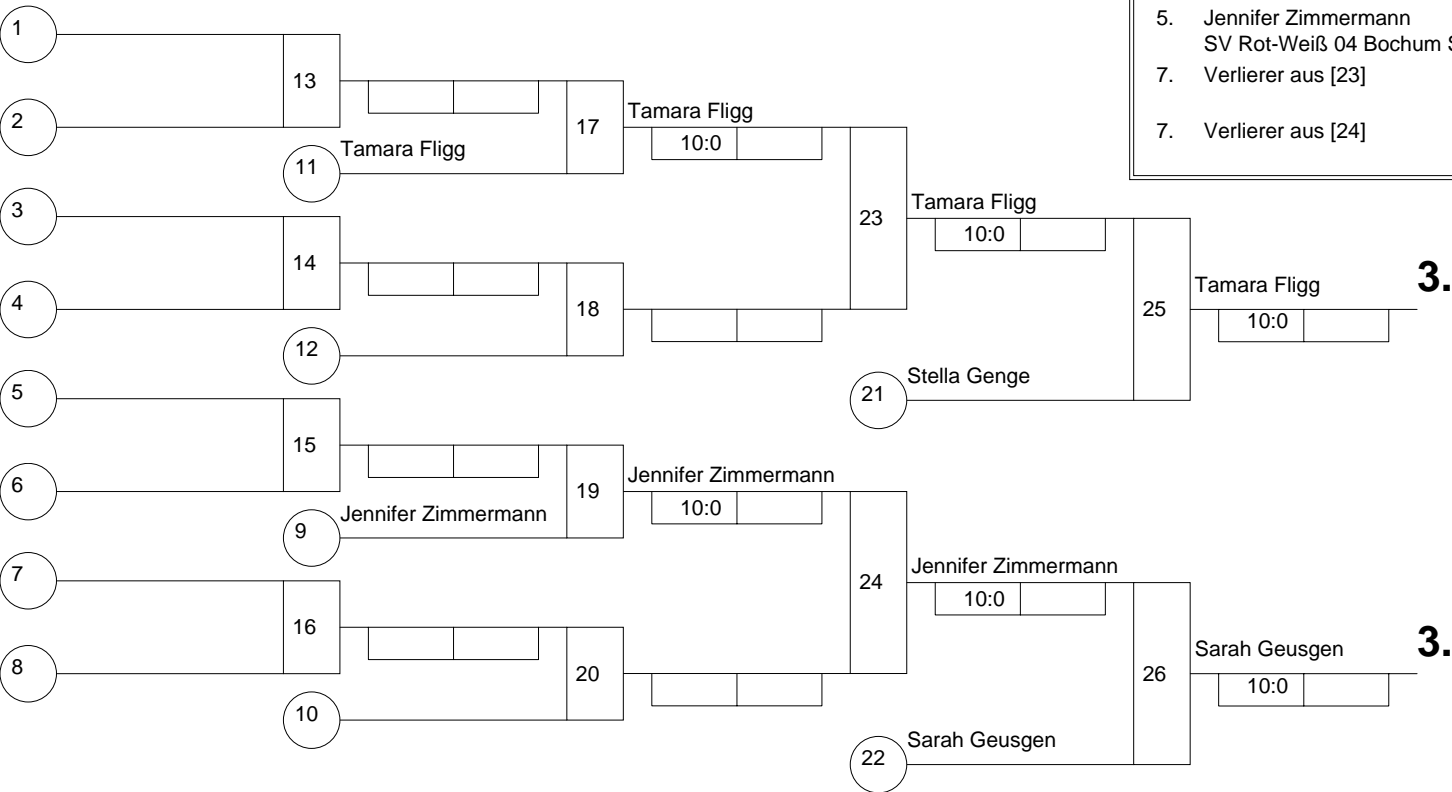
5. Jennifer Zimmermann
SV Rot-Weiß 04 Bochum S

7. Verlierer aus [23]

7. Verlierer aus [24]

1
2
13
11 Tamara Fligg
17
Tamara Fligg
10:0
3
4
14
12
18
23
Tamara Fligg
10:0
25
Tamara Fligg
10:0
3.
21 Stella Genge
5
6
15
9 Jennifer Zimmermann
19
Jennifer Zimmermann
10:0
7
8
16
10
20
24
Jennifer Zimmermann
10:0
26
Sarah Geusgen
10:0
3.
22 Sarah Geusgen